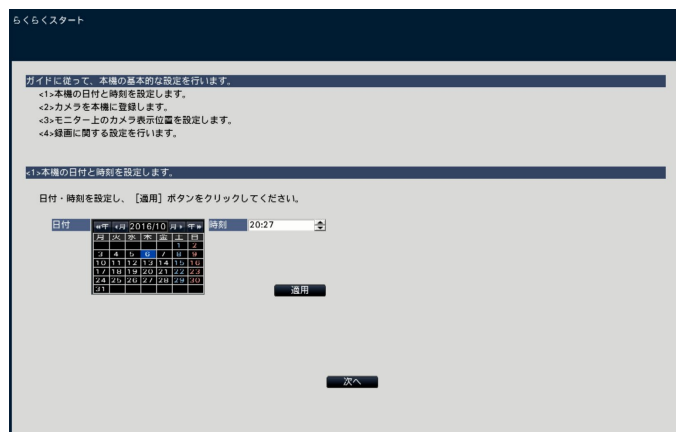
らくらくスタート

ガイドに従って、本機の基本的な設定を行います。
<1>本機の日付と時刻を設定します。
<2>カメラを本機に登録します。
<3>モニター上のカメラ表示位置を設定します。
<4>録画に関する設定を行います。

<1>本機の日付と時刻を設定します。

日付・時刻を設定し、［適用］ボタンをクリックしてください。

日付 «年 «月 2016/10 月» 年»

| 月 | 火 | 水 | 木 | 金 | 土 | 日 |
|---|---|---|---|---|---|---|
| | | | | | 1 | 2 |
| 3 | 4 | 5 | 6 | 7 | 8 | 9 |
| 10 | 11 | 12 | 13 | 14 | 15 | 16 |
| 17 | 18 | 19 | 20 | 21 | 22 | 23 |
| 24 | 25 | 26 | 27 | 28 | 29 | 30 |
| 31 | | | | | | |

時刻 20:27

適用

次へ